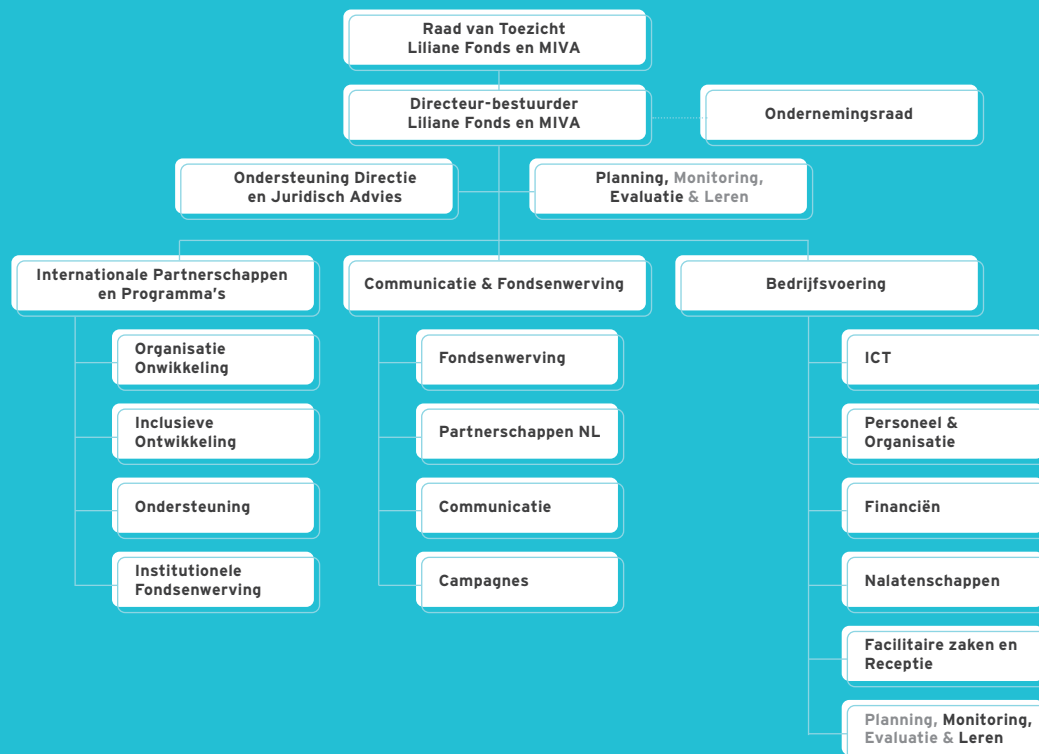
Raad van Toezicht
Liliane Fonds en MIVA

Directeur-bestuurder
Liliane Fonds en MIVA

Ondernemingsraad

Ondersteuning Directie en Juridisch Advies

Planning, Monitoring, Evaluatie & Leren

Internationale Partnerschappen en Programma's

Communicatie & Fondsenwerving

Bedrijfsvoering

Organisatie Onwikkeling

Inclusieve Ontwikkeling

Ondersteuning

Institutionele Fondsenwerving

Fondsenwerving

Partnerschappen NL

Communicatie

Campagnes

ICT

Personeel & Organisatie

Financiën

Nalatenschappen

Facilitaire zaken en Receptie

Planning, Monitoring, Evaluatie & Leren